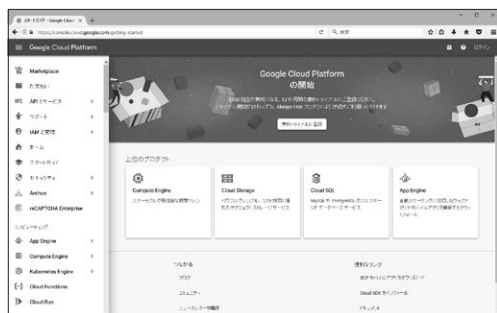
スタートガイド - Google Cloud ×

https://console.cloud.google.com/getting-started

Google Cloud Platform

Marketplace

お支払い

API とサービス

サポート

IAM と管理

ホーム

スタートガイド

セキュリティ

Anthos

reCAPTCHA Enterprise

コンピューティング

App Engine

Compute Engine

Kubernetes Engine

Cloud Functions

Cloud Run

Google Cloud Platform の開始

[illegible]

無料トライアルに登録

上位のプロダクト

Compute Engine

スケーラブルで高性能な仮想マシン

Cloud Storage

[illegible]

Cloud SQL

MySQL や PostgreSQL のフルマネージド データベース サービス

App Engine

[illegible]

つながる

ブログ

コミュニティ

ニュースレターの購読

便利なリンク

GCP モバイルアプリをダウンロード

Cloud SDK をインストール

ドキュメント